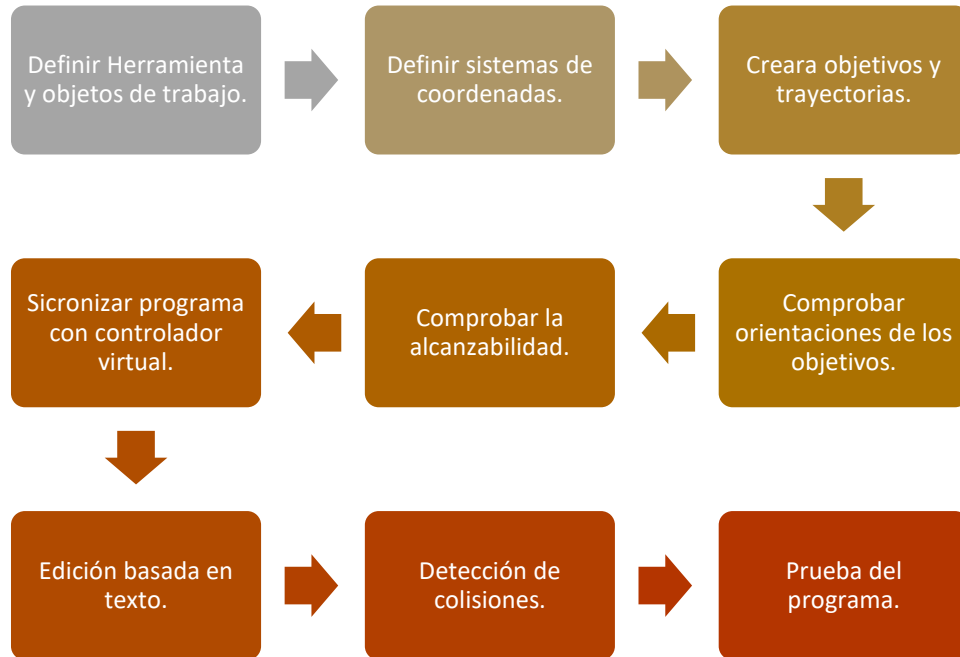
Definir Herramienta y objetos de trabajo.

Definir sistemas de coordenadas.

Creara objetivos y trayectorias.

Comprobar orientaciones de los objetivos.

Comprobar la alcanzabilidad.

Sicronizar programa con controlador virtual.

Edición basada en texto.

Detección de colisiones.

Prueba del programa.